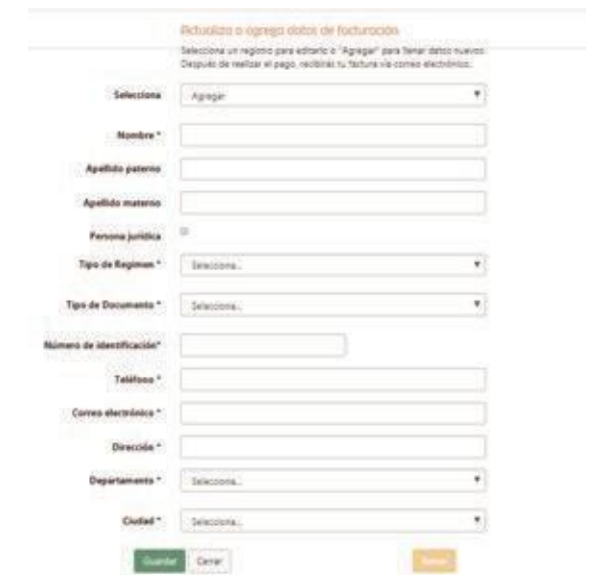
Actualiza o agrega datos de facturación

Selecciona un registro para editarlo o "Agregar" para llenar datos nuevos. Después de realizar el pago, recibirás tu factura vía correo electrónico.

Selecciona
Agregar

Nombre *

Apellido paterno

Apellido materno

Persona jurídica

Tipo de Regimen *
Selecciona..

Tipo de Documento *
Selecciona..

Número de identificación*

Teléfono *

Correo electrónico *

Dirección *

Departamento *
Selecciona..

Ciudad *
Selecciona..

Guardar
Cerrar
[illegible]